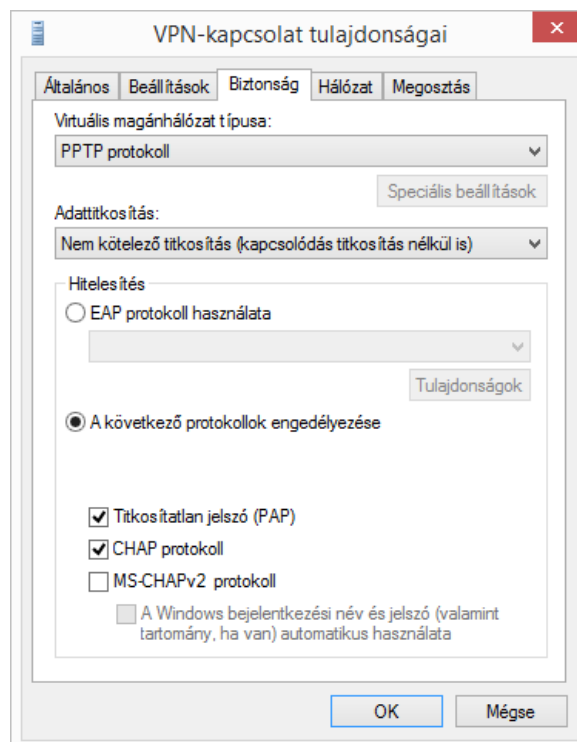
VPN-kapcsolat tulajdonságai

Általános | Beállítások | Biztonság | Hálózat | Megosztás

Virtuális magánhálózat típusa:

PPTP protokoll

Speciális beállítások

Adattitkosítás:

Nem kötelező titkosítás (kapcsolódás titkosítás nélkül is)

Hitelesítés

EAP protokoll használata

Tulajdonságok

A következő protokollok engedélyezése

Titkosítatlan jelszó (PAP)

CHAP protokoll

MS-CHAPv2 protokoll

A Windows bejelentkezési név és jelszó (valamint tartomány, ha van) automatikus használata

OK

Mégse